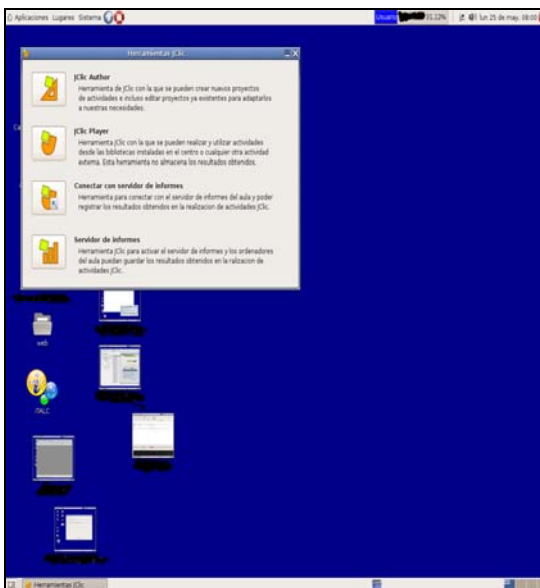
Aplicaciones Lugares Sistema

Usuario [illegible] 31,12% lun 25 de may, 08:00

Herramientas JClic

JClic Author
Herramienta de JClic con la que se pueden crear nuevos proyectos de actividades e incluso editar proyectos ya existentes para adaptarlos a nuestras necesidades.

JClic Player
Herramienta JClic con la que se pueden realizar y utilizar actividades desde las bibliotecas instaladas en el centro o cualquier otra actividad externa. Esta herramienta no almacena los resultados obtenidos.

Conectar con servidor de informes
Herramienta para conectar con el servidor de informes del aula y poder registrar los resultados obtenidos en la realizacion de actividades JClic.

Servidor de informes
Herramienta JClic para activar el servidor de informes y los ordenadores del aula puedan guardar los resultados obtenidos en la realizacion de actividades JClic.

web

DALC

Herramientas JClic